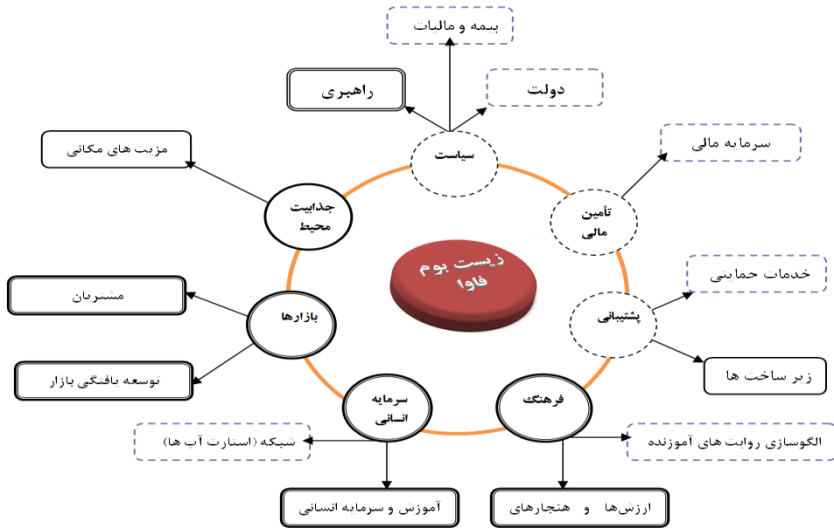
بیمه و مالیات

راهبری

دولت

سیاست

مزیت های مکانی

سرمایه مالی

جذابیت محیط

تأمین مالی

زیست بوم فاوا

خدمات حمایتی

مشتریان

بازارها

پشتیبانی

توسعه یافتگی بازار

زیر ساخت ها

سرمایه انسانی

فرهنگ

شبکه (استارت آپ ها)

الگوسازی روایت های آموزنده

آموزش و سرمایه انسانی

ارزش‌ها و هنجارهای